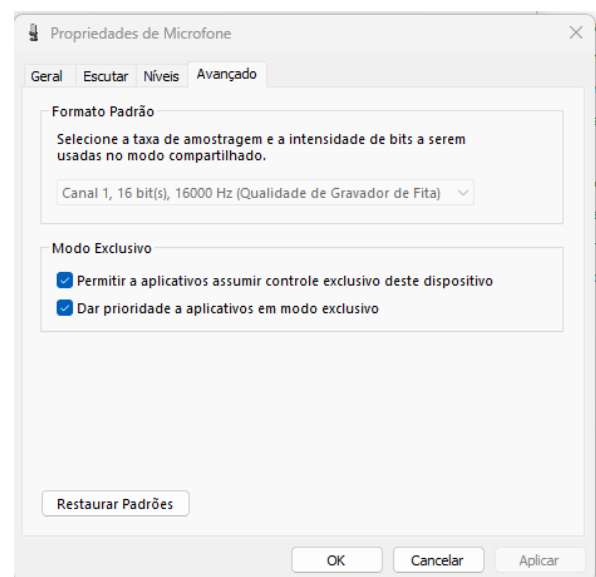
Propriedades de Microfone

Geral Escutar Níveis Avançado

Formato Padrão

Selecione a taxa de amostragem e a intensidade de bits a serem usadas no modo compartilhado.

Canal 1, 16 bit(s), 16000 Hz (Qualidade de Gravador de Fita)

Modo Exclusivo

Permitir a aplicativos assumir controle exclusivo deste dispositivo

Dar prioridade a aplicativos em modo exclusivo

Restaurar Padrões

OK Cancelar Aplicar